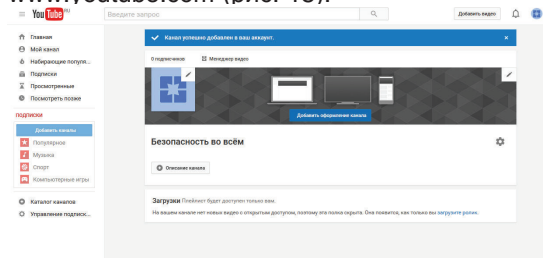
www.youtube.com (рис. 15).

YouTube RU

Введите запрос

Добавить видео

Главная
Мой канал
Набирающие популя...
Подписки
Просмотренные
Посмотреть позже

ПОДПИСКИ
Добавить каналы
Популярное
Музыка
Спорт
Компьютерные игры

Каталог каналов
Управление подписк...

Канал успешно добавлен в ваш аккаунт.

0 подписчиков
Менеджер видео

Добавить оформление канала

Безопасность во всём

Описание канала

Загрузки Плейлист будет доступен только вам.
На вашем канале нет новых видео с открытым доступом, поэтому эта полка скрыта. Она появится, как только вы загрузите ролик.